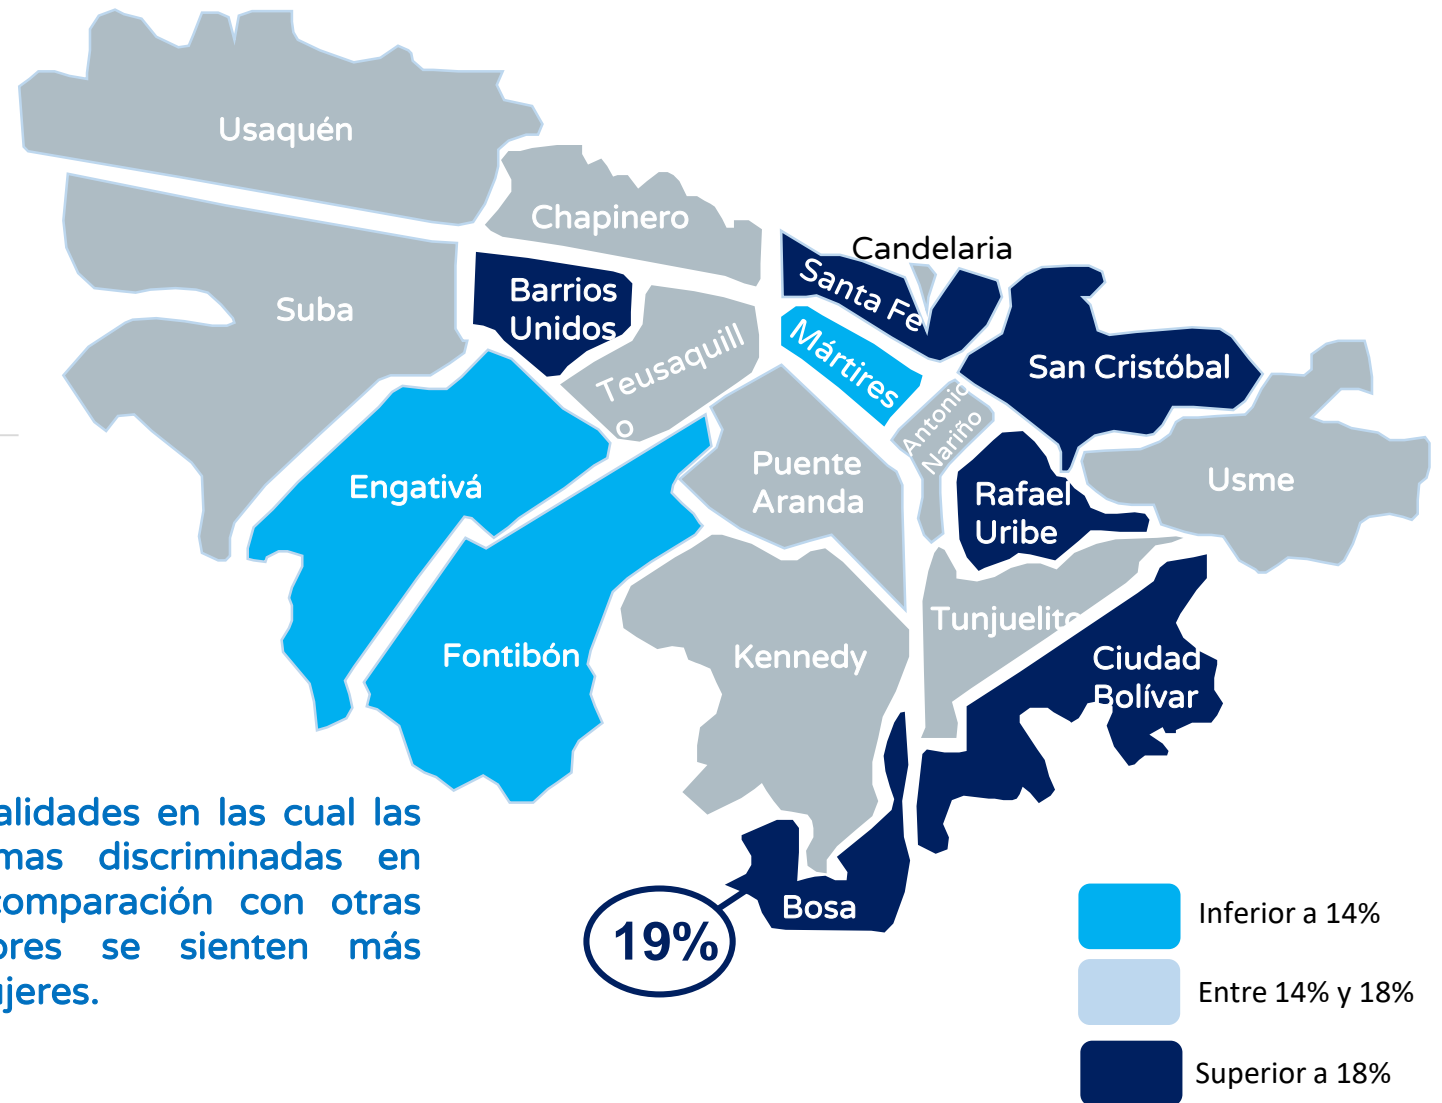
Usaquén

Chapinero

Suba

Barrios Unidos

Candelaria

Santa Fe

Mártires

Teusaquill o

San Cristóbal

Antonio Nariño

Engativá

Puente Aranda

Usme

Rafael Uribe

Fontibón

Kennedy

Tunjuelit

Ciudad Bolívar

Bosa

19%

alidades en las cual las mas discriminadas en comparación con otras ores se sienten más ujeres.

Inferior a 14%

Entre 14% y 18%

Superior a 18%